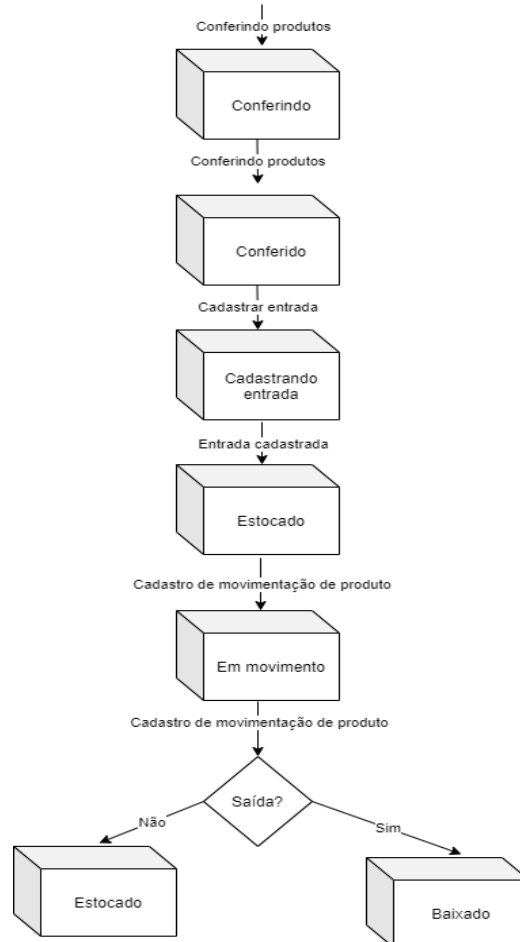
Conferindo produtos

Conferindo

Conferindo produtos

Conferido

Cadastrar entrada

Cadastrando entrada

Entrada cadastrada

Estocado

Cadastro de movimentação de produto

Em movimento

Cadastro de movimentação de produto

Saída?

Não

Sim

Estocado

Baixado